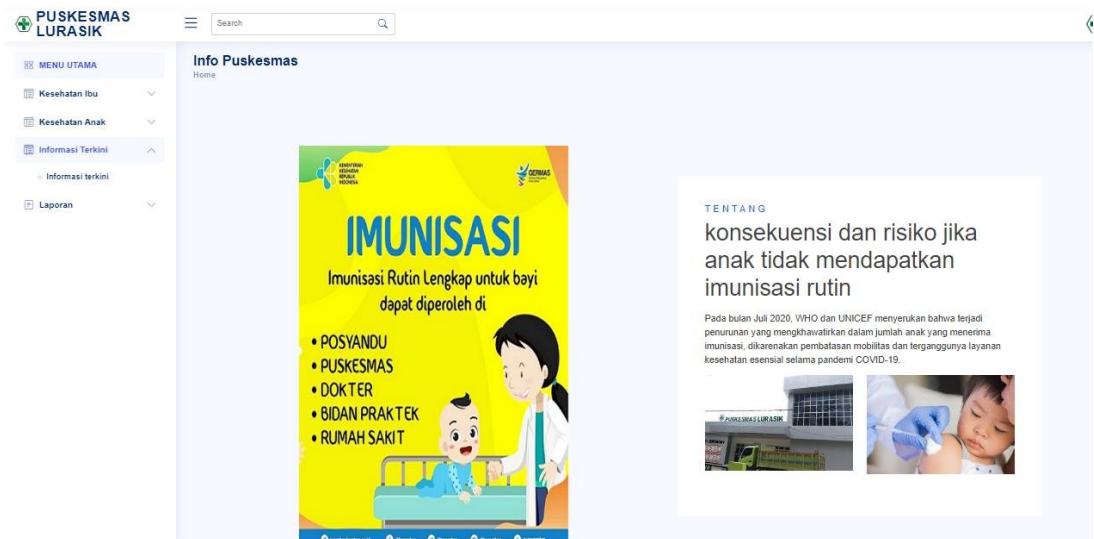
PUSKESMAS LURASIK

Search

MENU UTAMA

Kesehatan Ibu

Kesehatan Anak

Informasi Terkini

Informasi terkini

Laporan

Info Puskesmas

Home

KEMENTERIAN KESEHATAN REPUBLIK INDONESIA

GERMAS

IMUNISASI

Imunisasi Rutin Lengkap untuk bayi dapat diperoleh di

• POSYANDU
• PUSKESMAS
• DOKTER
• BIDAN PRAKTEK
• RUMAH SAKIT

TENTANG

konsekuensi dan risiko jika anak tidak mendapatkan imunisasi rutin

Pada bulan Juli 2020, WHO dan UNICEF menyerukan bahwa terjadi penurunan yang mengkhawatirkan dalam jumlah anak yang menerima imunisasi, dikarenakan pembatasan mobilitas dan terganggunya layanan kesehatan esensial selama pandemi COVID-19.

PUSKESMAS LURASIK